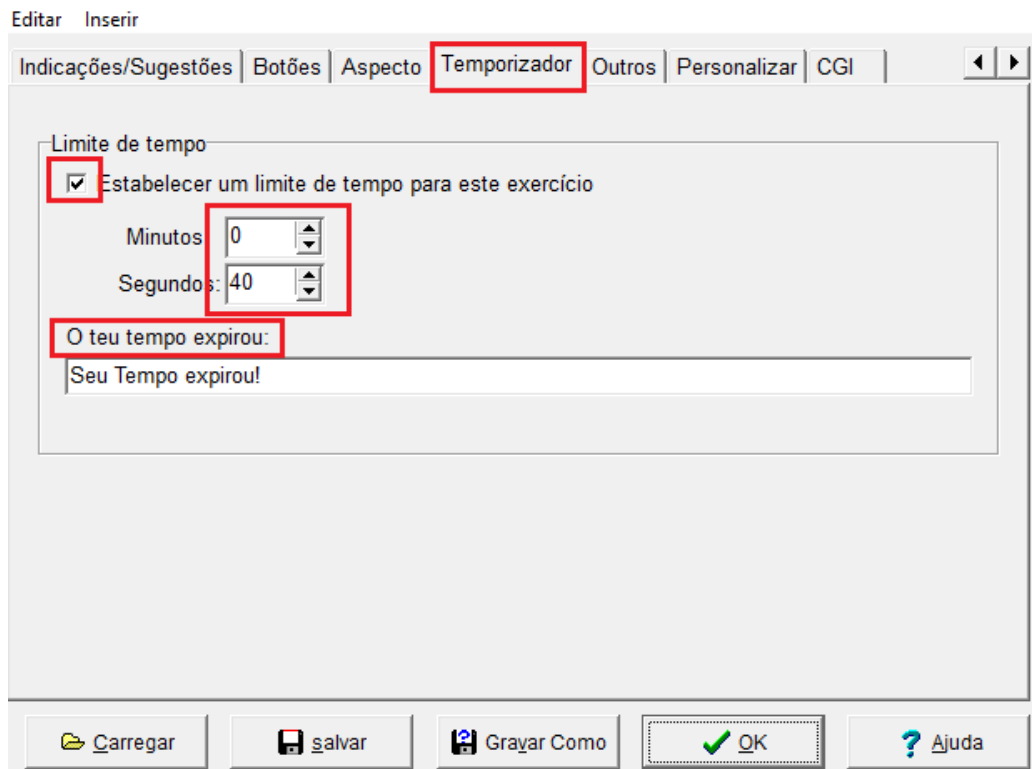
Editar Inserir

Indicações/Sugestões | Botões | Aspecto | Temporizador | Outros | Personalizar | CGI

Limite de tempo

Estabelecer um limite de tempo para este exercício

Minutos 0

Segundos: 40

O teu tempo expirou:

Seu Tempo expirou!

Carregar | salvar | Gravar Como | OK | Ajuda